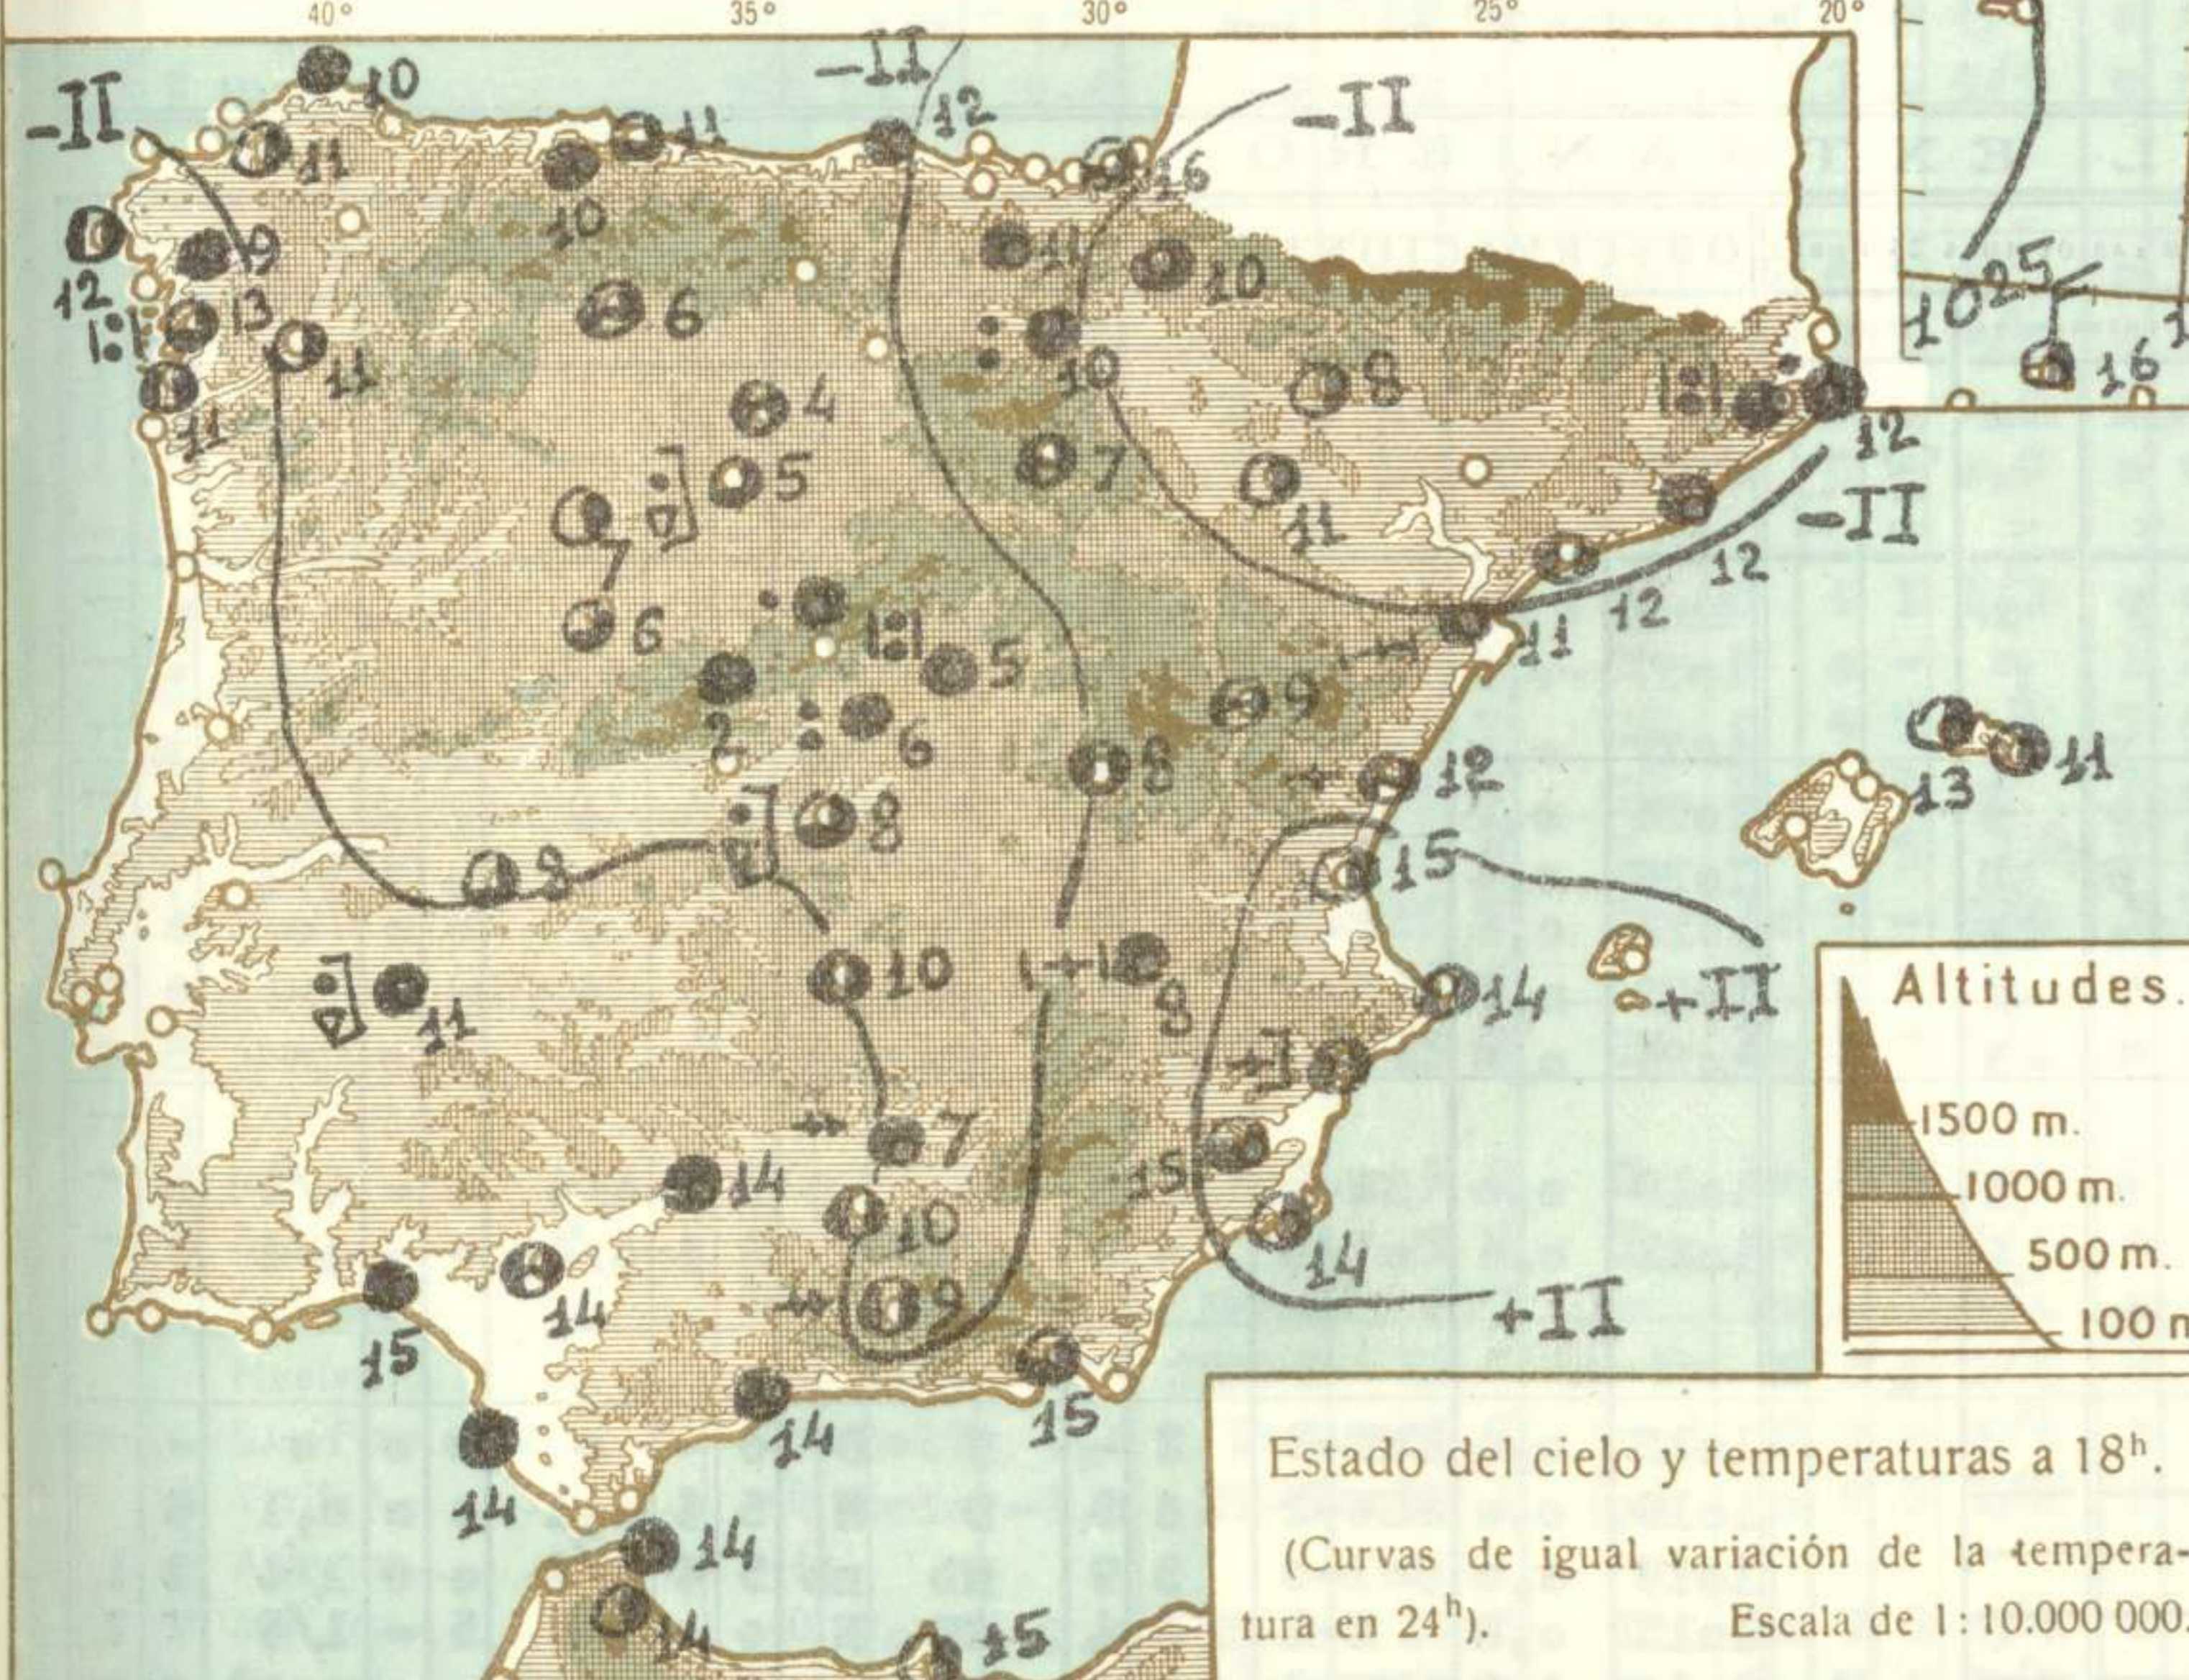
40° 35° 30° 25° 20°

-II 10 11 11 -II 12 -II 16 12 9 13 10 11 11 6 11 10 10 4 7 8 5 8 7 11 12 -II 6 12 11 12 5 11 9 5 2 6 8 12 8 8 15 +II 10 14 11 1+1 8 11 13 14 7 15 14 10 14 9 14 +II 15 15 14 14 14 14 15

1025 16

Altitudes.
1500 m.
1000 m.
500 m.
100 m

Estado del cielo y temperaturas a 18$^{h}$.

(Curvas de igual variación de la temperatura en 24$^{h}$). Escala de 1 : 10.000 000.